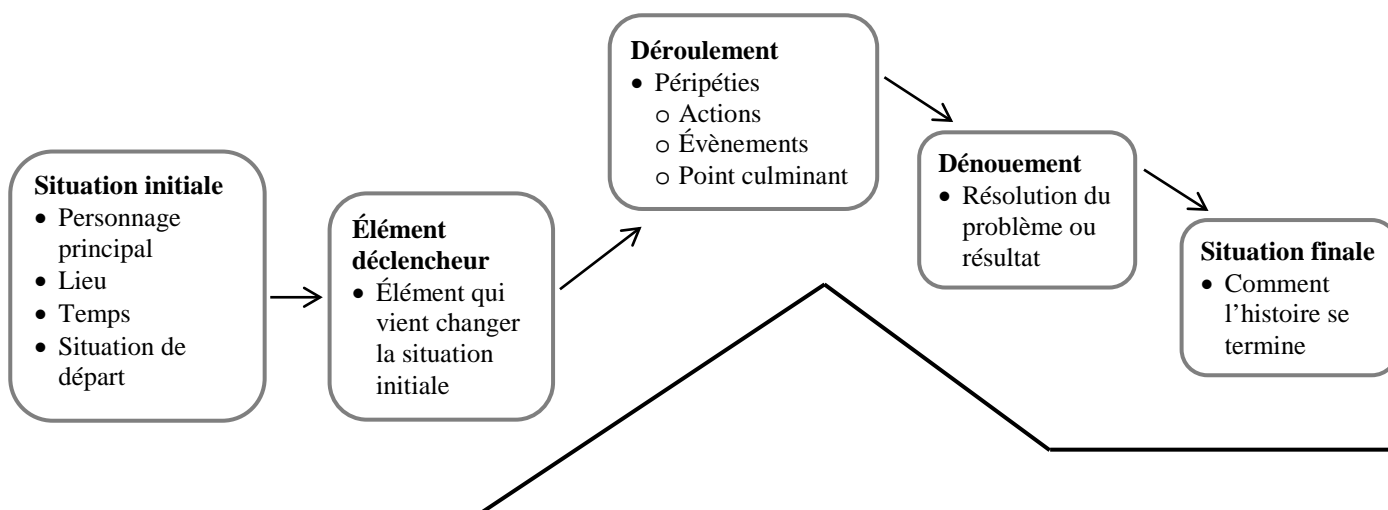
**Situation initiale**
- Personnage principal
- Lieu
- Temps
- Situation de départ

**Élément déclencheur**
- Élément qui vient changer la situation initiale

**Déroulement**
- Péripéties
  - Actions
  - Évènements
  - Point culminant

**Dénouement**
- Résolution du problème ou résultat

**Situation finale**
- Comment l'histoire se termine